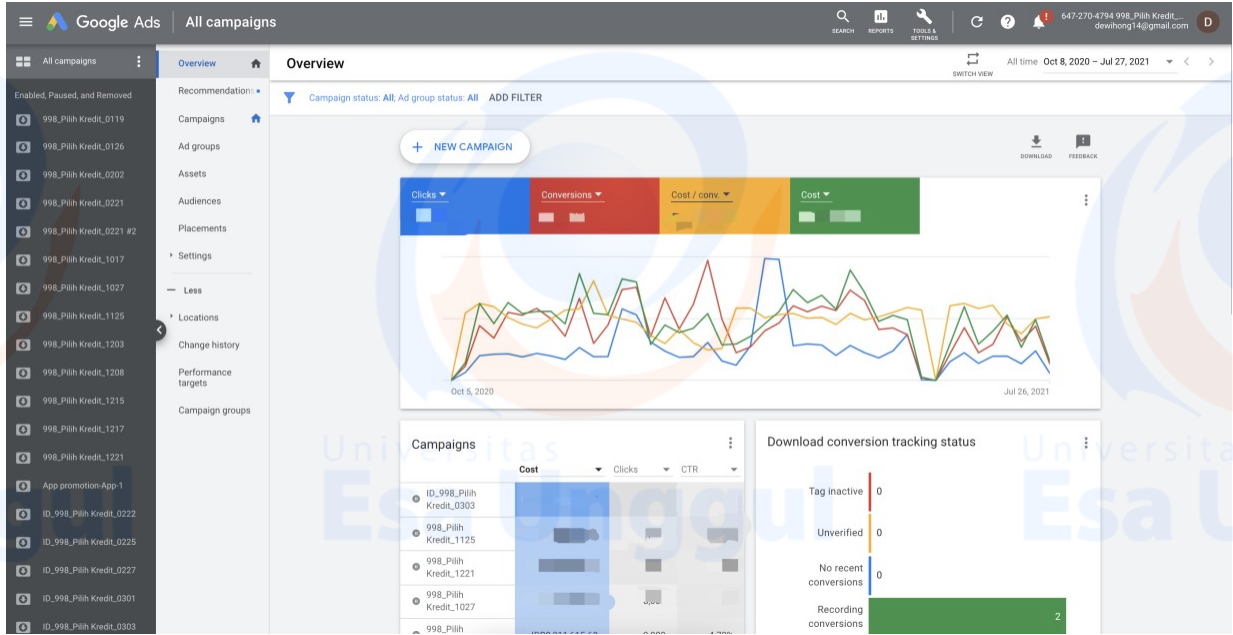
Google Ads | All campaigns

SEARCH REPORTS TOOLS & SETTINGS

647-270-4794 998_Pilih Kredit_... dewihong14@gmail.com D

All campaigns

Enabled, Paused, and Removed

998_Pilih Kredit_0119
998_Pilih Kredit_0126
998_Pilih Kredit_0202
998_Pilih Kredit_0221
998_Pilih Kredit_0221 #2
998_Pilih Kredit_1017
998_Pilih Kredit_1027
998_Pilih Kredit_1125
998_Pilih Kredit_1203
998_Pilih Kredit_1208
998_Pilih Kredit_1215
998_Pilih Kredit_1217
998_Pilih Kredit_1221
App promotion-App-1
ID_998_Pilih Kredit_0222
ID_998_Pilih Kredit_0225
ID_998_Pilih Kredit_0227
ID_998_Pilih Kredit_0301
ID_998_Pilih Kredit_0303

Overview
Recommendations
Campaigns
Ad groups
Assets
Audiences
Placements
Settings
Less
Locations
Change history
Performance targets
Campaign groups

Overview

SWITCH VIEW

All time Oct 8, 2020 – Jul 27, 2021

Campaign status: All; Ad group status: All ADD FILTER

NEW CAMPAIGN

DOWNLOAD FEEDBACK

Clicks
Conversions
Cost / conv.
Cost

Oct 5, 2020
Jul 26, 2021

Universitas Esa Unggul

Campaigns

| | Cost | Clicks | CTR |
|---|---|---|---|
| ID_998_Pilih Kredit_0303 | | | |
| 998_Pilih Kredit_1125 | | | |
| 998_Pilih Kredit_1221 | | | |
| 998_Pilih Kredit_1027 | | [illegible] | |
| 998_Pilih | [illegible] | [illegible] | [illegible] |

Download conversion tracking status

Tag inactive 0
Unverified 0
No recent conversions 0
Recording conversions 2